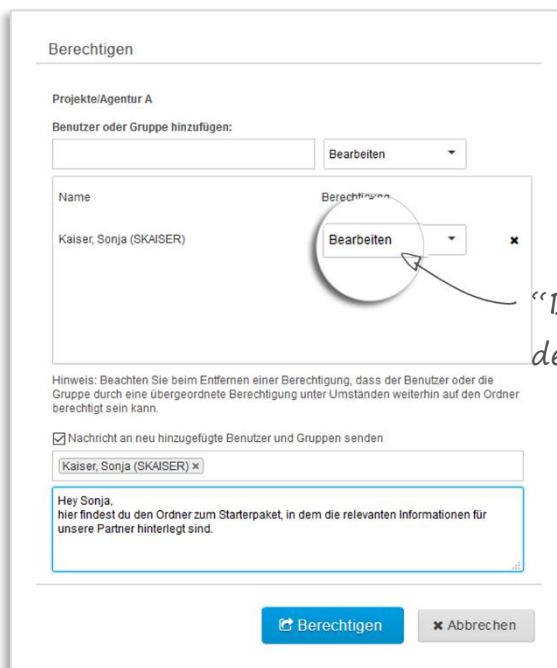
Berechtigen

Projekte/Agentur A

Benutzer oder Gruppe hinzufügen:

Bearbeiten

Name

Berechtigung

Kaiser, Sonja (SKAISER)

Bearbeiten

"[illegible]

de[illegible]

Hinweis: Beachten Sie beim Entfernen einer Berechtigung, dass der Benutzer oder die Gruppe durch eine übergeordnete Berechtigung unter Umständen weiterhin auf den Ordner berechtigt sein kann.

Nachricht an neu hinzugefügte Benutzer und Gruppen senden

Kaiser, Sonja (SKAISER) ×

Hey Sonja,
hier findest du den Ordner zum Starterpaket, in dem die relevanten Informationen für unsere Partner hinterlegt sind.

Berechtigen

Abbrechen